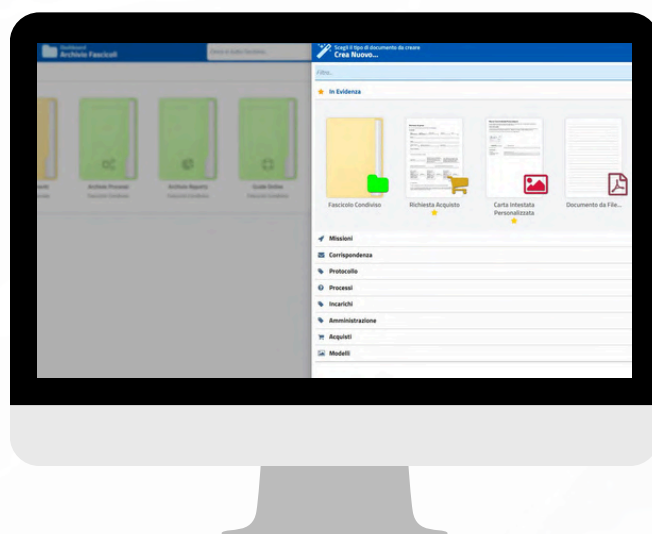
Dashboard
Archivio Fascicoli

Cerca in tutto l'archivio...

Archivio Processi
Fascicolo Condiviso

Archivio Reports
Fascicolo Condiviso

Guide Online
Fascicolo Condiviso

Scegli il tipo di documento da creare
Crea Nuovo...

Filtra...

In Evidenza

Fascicolo Condiviso

Richiesta Acquisto

Carta Intestata Personalizzata

Documento da File...

Missioni
Corrispondenza
Protocollo
Processi
Incarichi
Amministrazione
Acquisti
Modelli